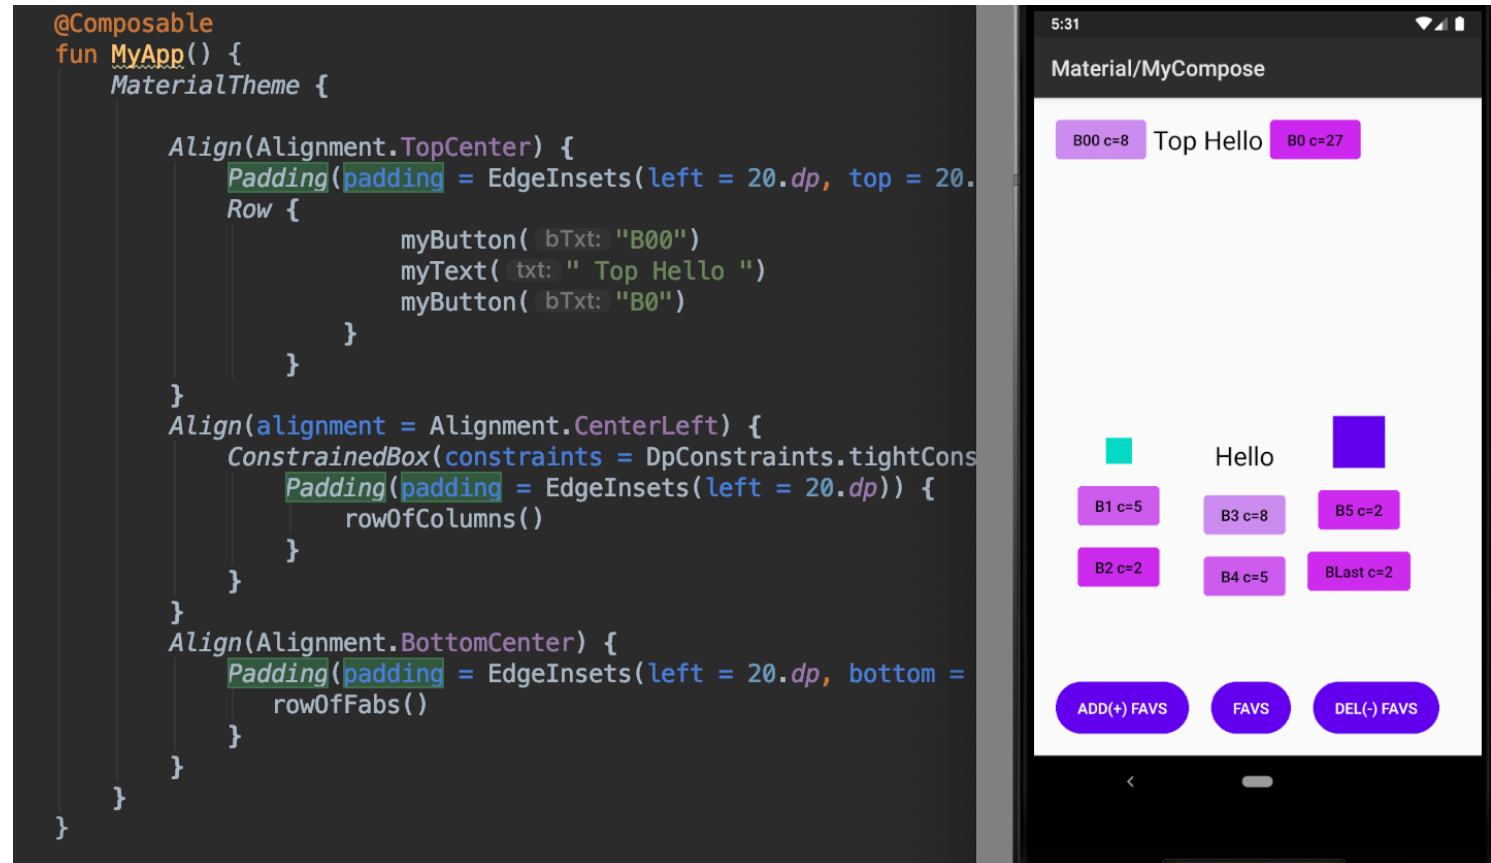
@Composable
fun MyApp() {
MaterialTheme {

Align(Alignment.TopCenter) {
Padding(padding = EdgeInsets(left = 20.dp, top = 20.
Row {
myButton( bTxt: "B00")
myText( txt: " Top Hello ")
myButton( bTxt: "B0")
}
}
}
Align(alignment = Alignment.CenterLeft) {
ConstrainedBox(constraints = DpConstraints.tightCons
Padding(padding = EdgeInsets(left = 20.dp)) {
rowOfColumns()
}
}
}
Align(Alignment.BottomCenter) {
Padding(padding = EdgeInsets(left = 20.dp, bottom =
rowOfFabs()
}
}
}
}

5:31

Material/MyCompose

B00 c=8 Top Hello B0 c=27

Hello

B1 c=5 B3 c=8 B5 c=2

B2 c=2 B4 c=5 BLast c=2

ADD(+) FAVS FAVS DEL(-) FAVS